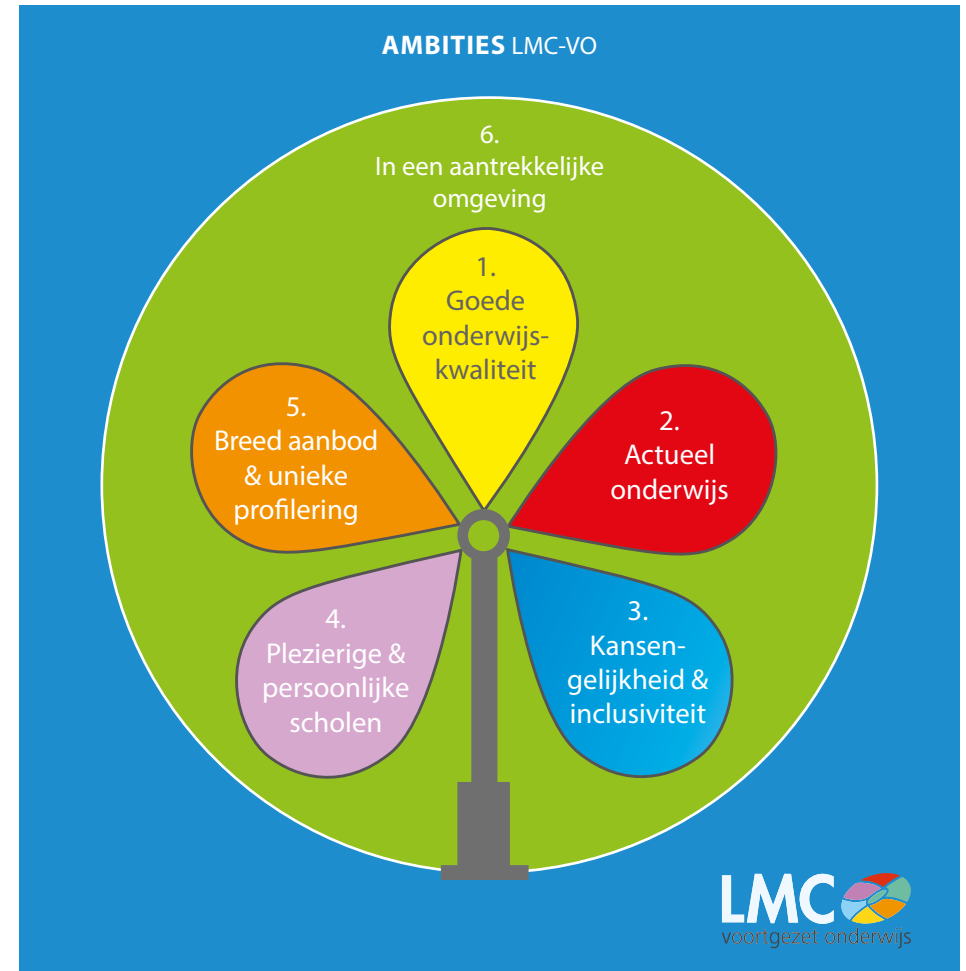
**AMBITIES** LMC-VO

6.
In een aantrekkelijke omgeving

1.
Goede onderwijskwaliteit

2.
Actueel onderwijs

3.
Kansengelijkheid & inclusiviteit

4.
Plezierige & persoonlijke scholen

5.
Breed aanbod & unieke profilering

LMC
voortgezet onderwijs